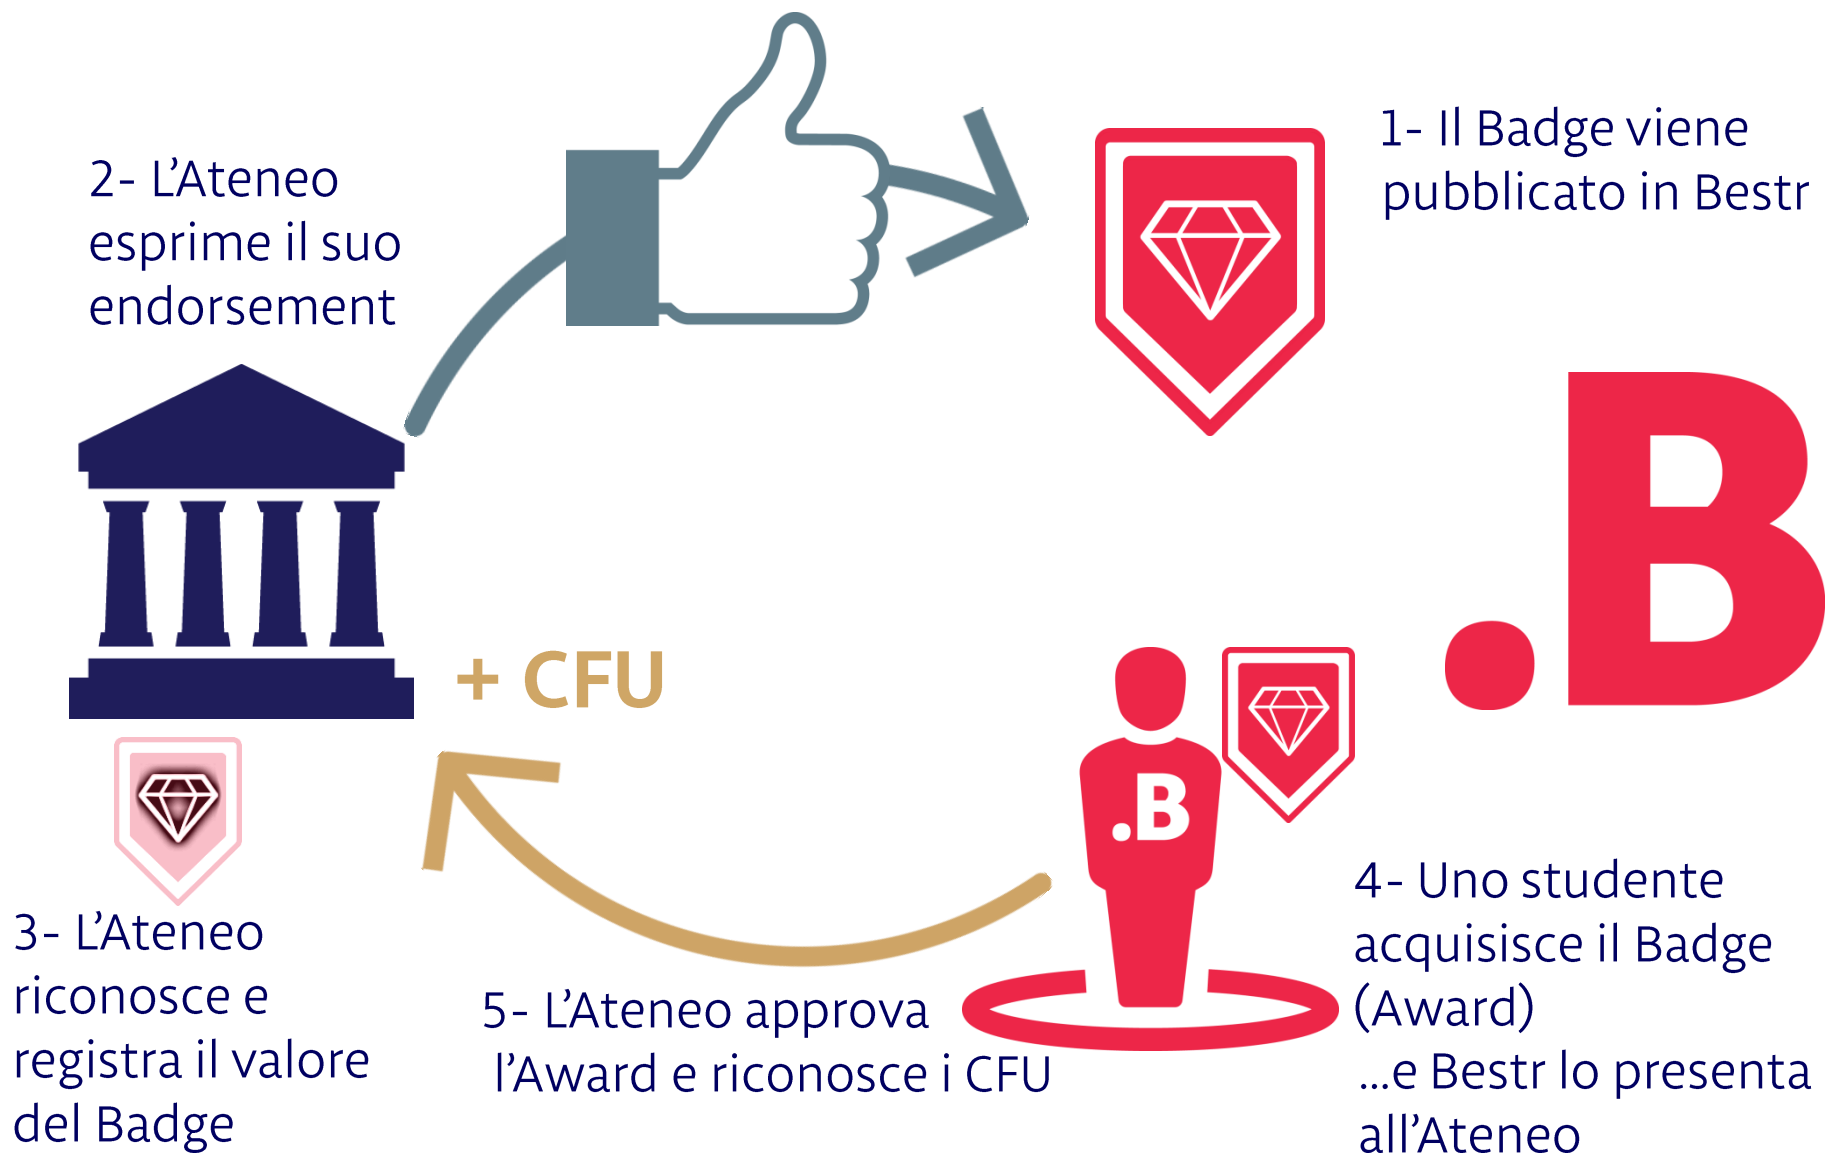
2- L'Ateneo esprime il suo endorsement

1- Il Badge viene pubblicato in Bestr

.B

+ CFU

.B

3- L'Ateneo riconosce e registra il valore del Badge

5- L'Ateneo approva l'Award e riconosce i CFU

4- Uno studente acquisisce il Badge (Award)
...e Bestr lo presenta all'Ateneo